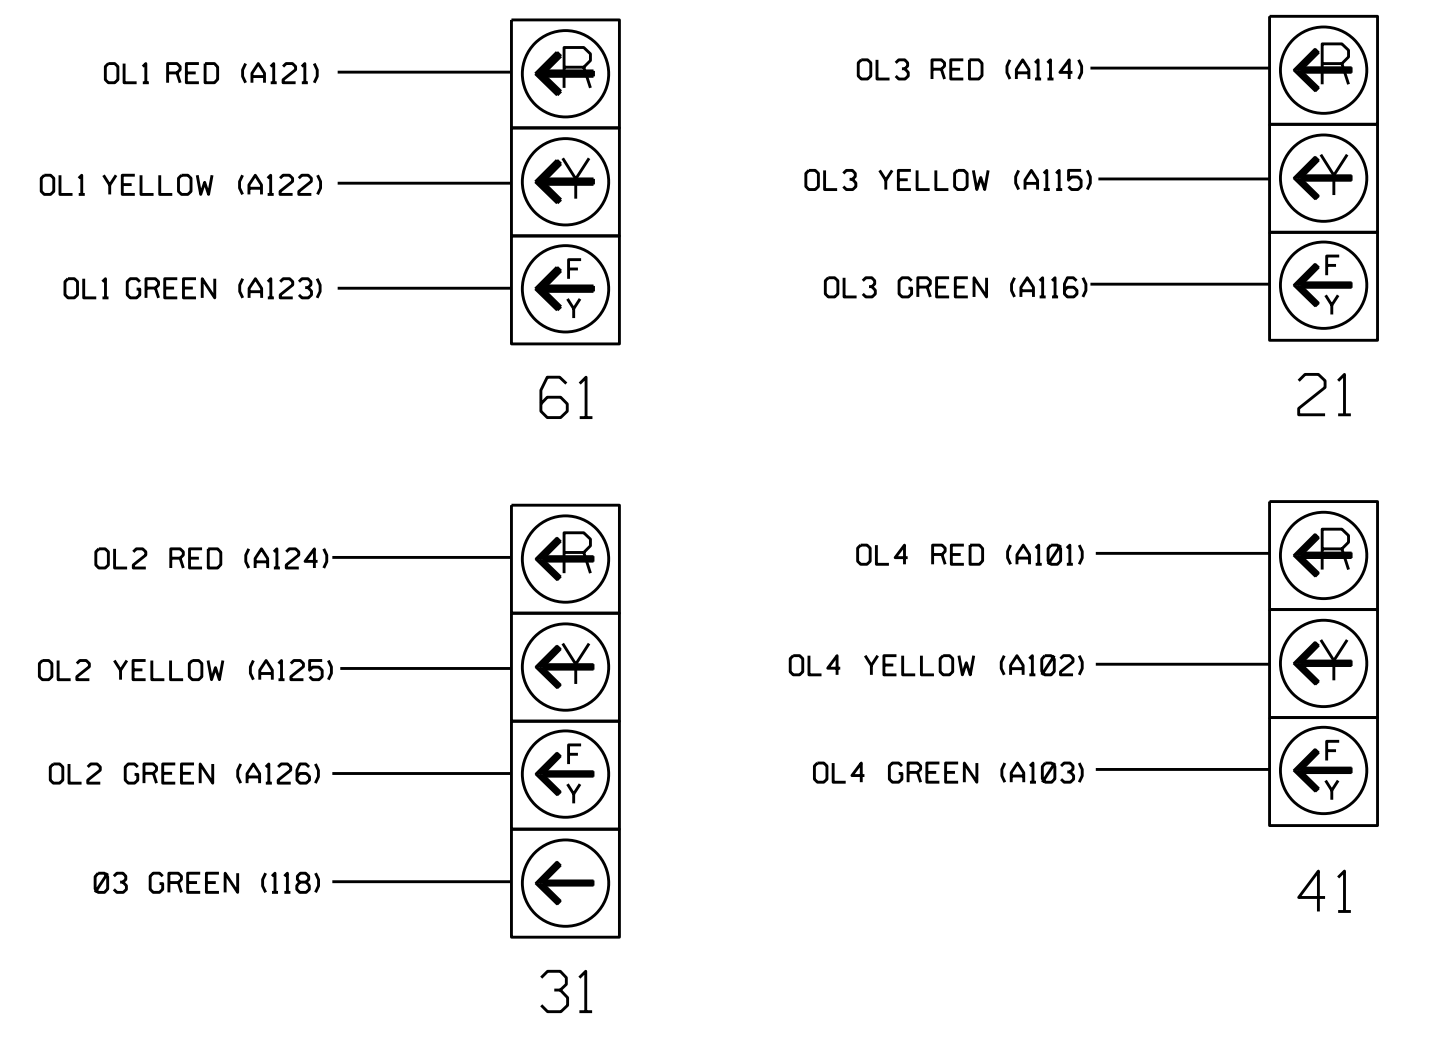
OL1 RED (A121)

R

OL1 YELLOW (A122)

Y

OL1 GREEN (A123)

F
Y

61

OL3 RED (A114)

R

OL3 YELLOW (A115)

Y

OL3 GREEN (A116)

F
Y

21

OL2 RED (A124)

R

OL2 YELLOW (A125)

Y

OL2 GREEN (A126)

F
Y

Ø3 GREEN (118)

31

OL4 RED (A1Ø1)

R

OL4 YELLOW (A1Ø2)

Y

OL4 GREEN (A1Ø3)

F
Y

41